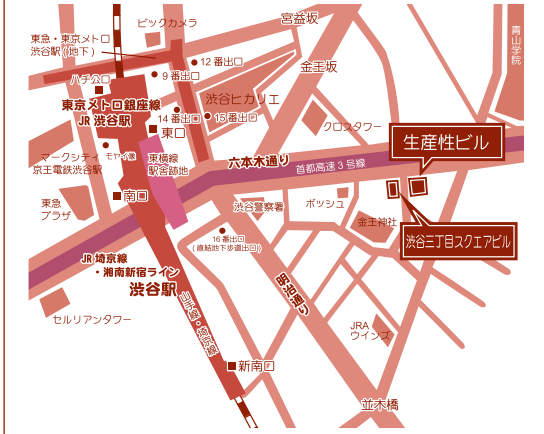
東急・東京メトロ
渋谷駅（地下）
ビックカメラ
宮益坂
青山学院
12番出口
ハチ公口
9番出口
金王坂
東京メトロ銀座線
JR 渋谷駅
渋谷ヒカリエ
14番出口
15番出口
クロスタワー
東口
生産性ビル
マークシティ
京王電鉄渋谷駅
モヤイ像
東横線
駅舎跡地
六本木通り
首都高速3号線
南口
東急
プラザ
渋谷警察署
ボッシュ
金王神社
渋谷三丁目スクエアビル
16番出口
（直結地下歩道出口）
JR 埼京線
・湘南新宿ライン
渋谷駅
明治通り
セルリアンタワー
JR山手線・埼京線
JRA
ウインズ
新南口
並木橋